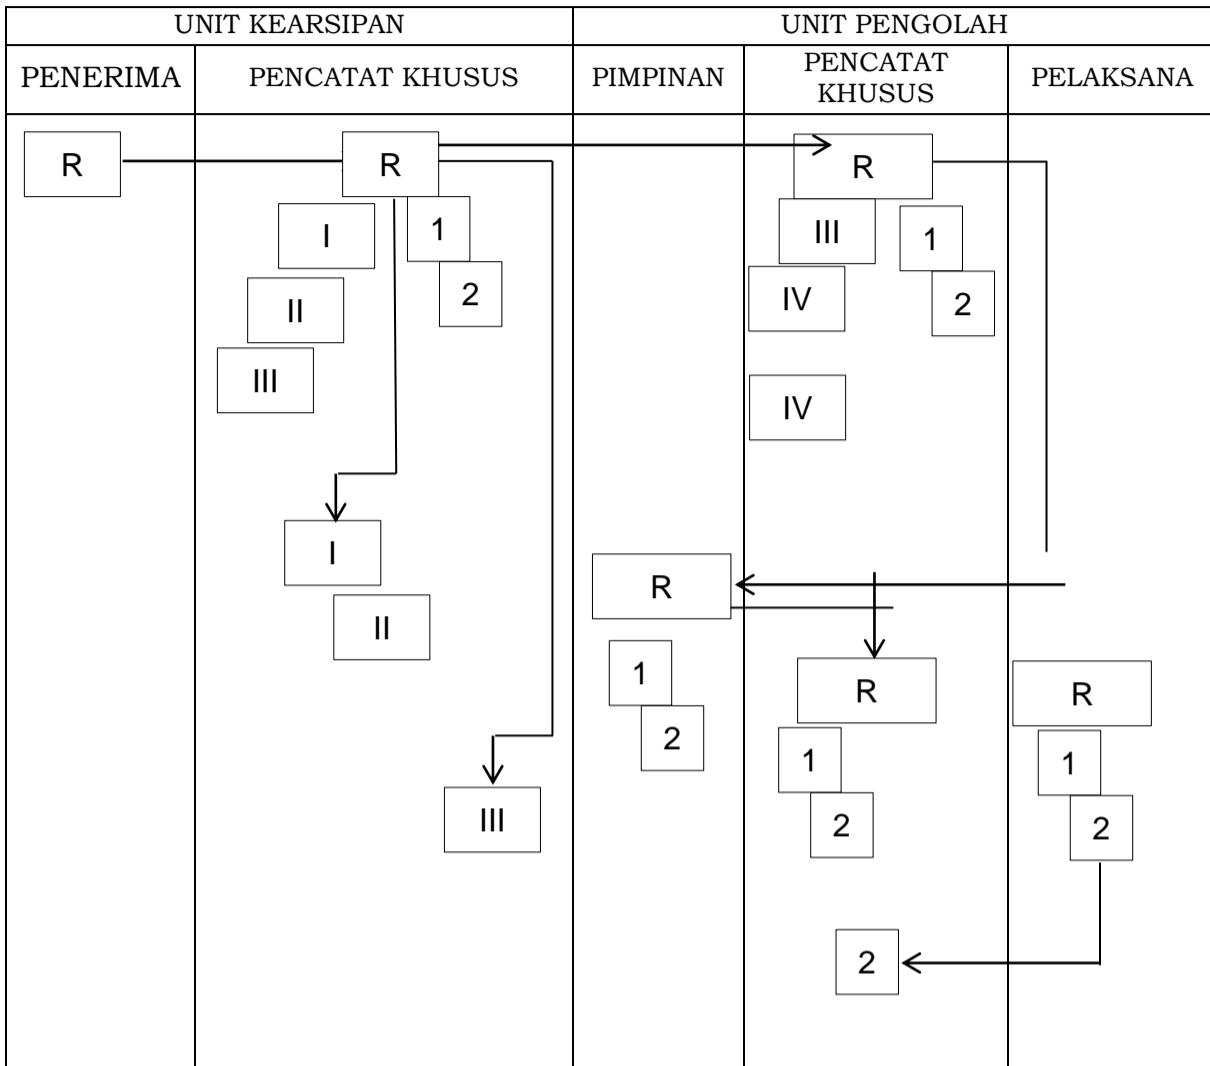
| UNIT KEARSIPAN | | UNIT PENGOLAH | | |
|---|---|---|---|---|
| PENERIMA | PENCATAT KHUSUS | PIMPINAN | PENCATAT KHUSUS | PELAKSANA |

R

R
I
1
II
2
III
I
II
III

R
III
1
IV
2
IV

R
1
2

R
1
2

R
1
2

2